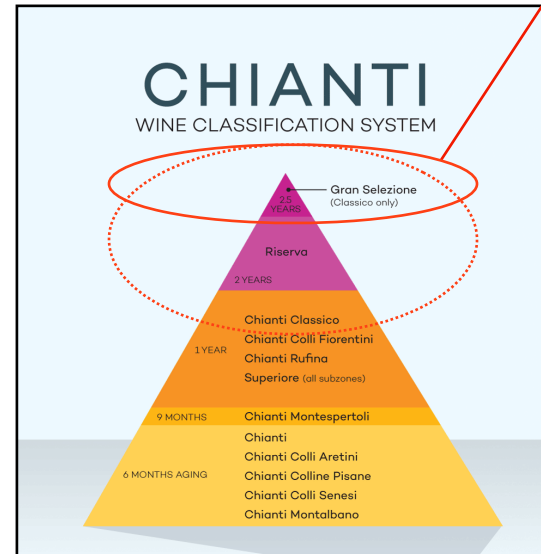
CHIANTI
WINE CLASSIFICATION SYSTEM

2.5 YEARS
Gran Selezione
(Classico only)

Riserva
2 YEARS

1 YEAR
Chianti Classico
Chianti Colli Fiorentini
Chianti Rufina
Superiore (all subzones)

9 MONTHS
Chianti Montespertoli

6 MONTHS AGING
Chianti
Chianti Colli Aretini
Chianti Colline Pisane
Chianti Colli Senesi
Chianti Montalbano